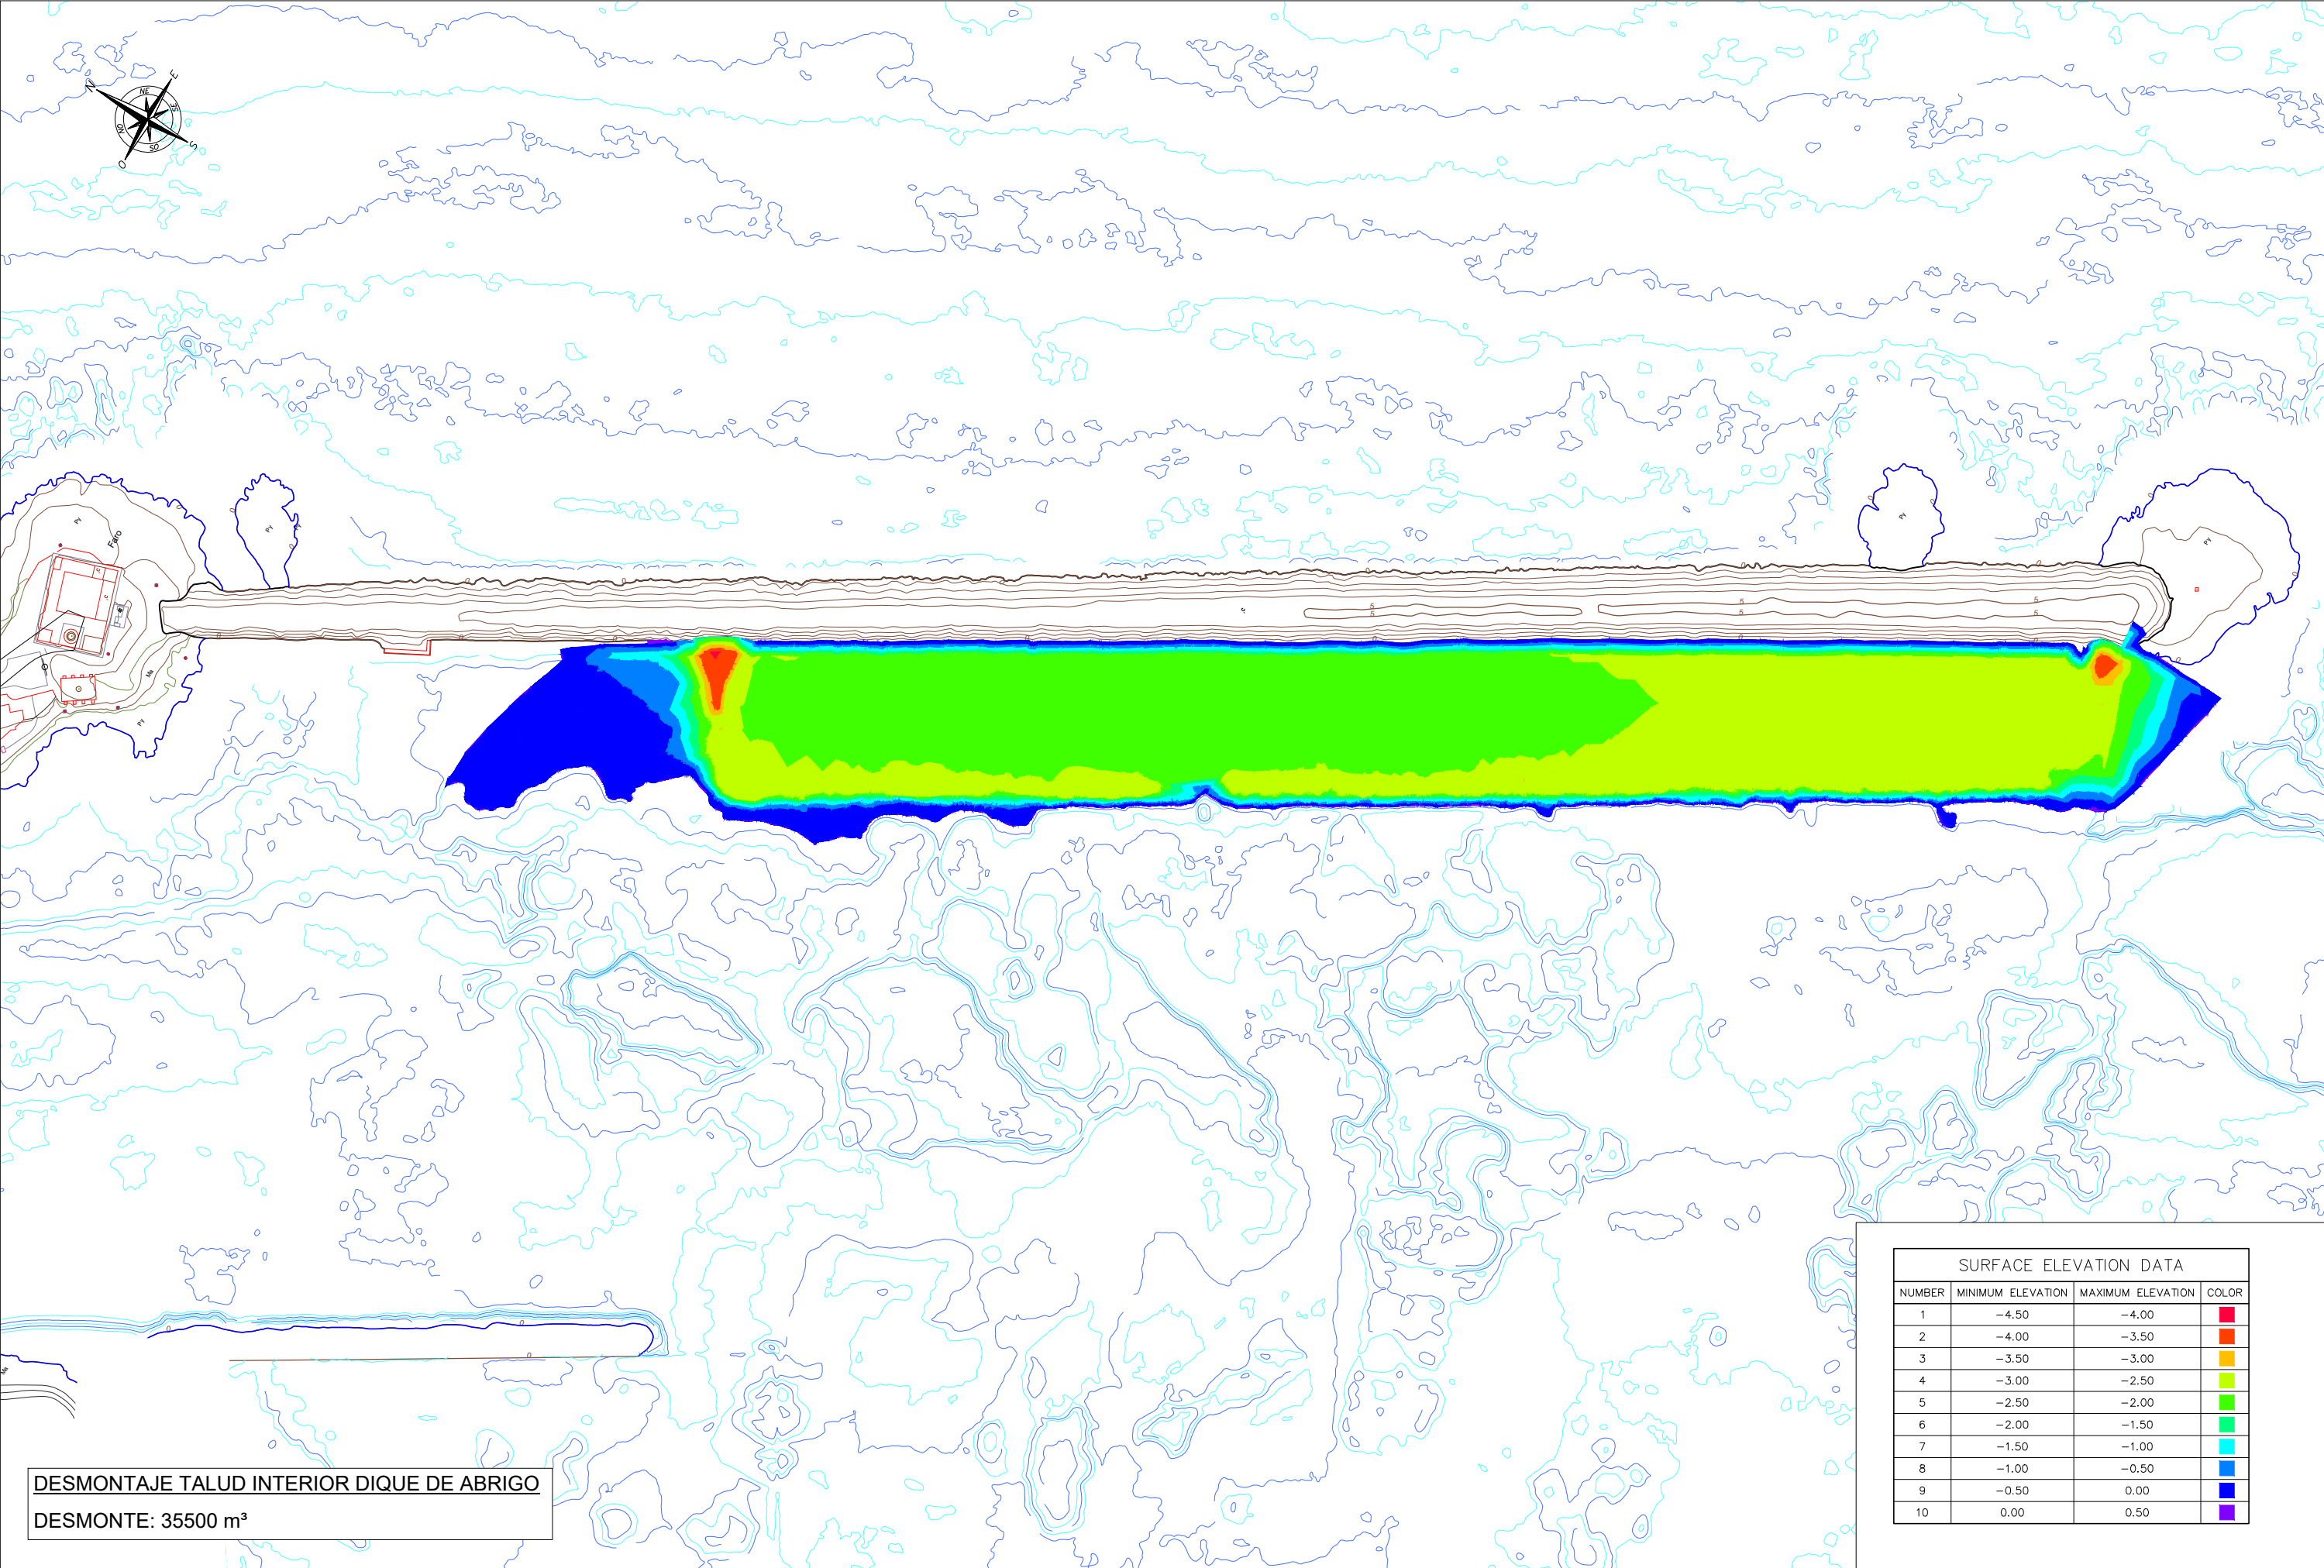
N
NE
E
SE
S
SO
O
NO

Faro

SURFACE ELEVATION DATA

| NUMBER | MINIMUM ELEVATION | MAXIMUM ELEVATION | COLOR |
|---|---|---|---|
| 1 | −4.50 | −4.00 | |
| 2 | −4.00 | −3.50 | |
| 3 | −3.50 | −3.00 | |
| 4 | −3.00 | −2.50 | |
| 5 | −2.50 | −2.00 | |
| 6 | −2.00 | −1.50 | |
| 7 | −1.50 | −1.00 | |
| 8 | −1.00 | −0.50 | |
| 9 | −0.50 | 0.00 | |
| 10 | 0.00 | 0.50 | |

DESMONTAJE TALUD INTERIOR DIQUE DE ABRIGO

DESMONTE: 35500 m³